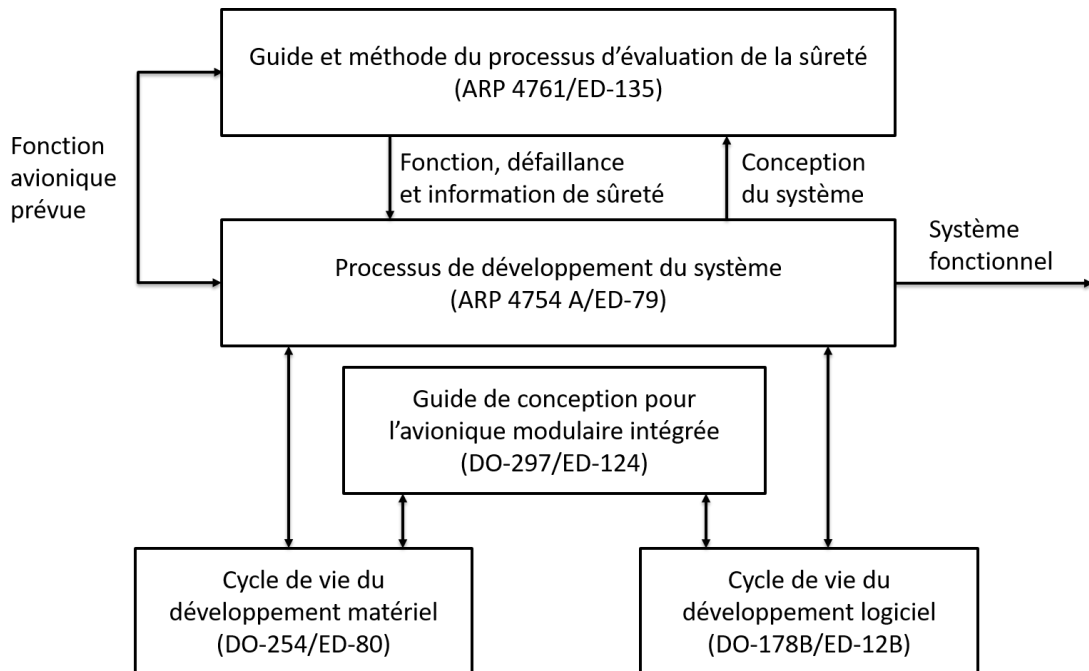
Guide et méthode du processus d'évaluation de la sûreté
(ARP 4761/ED-135)

Fonction avionique prévue

Fonction, défaillance et information de sûreté

Conception du système

Processus de développement du système
(ARP 4754 A/ED-79)

Système fonctionnel

Guide de conception pour l'avionique modulaire intégrée
(DO-297/ED-124)

Cycle de vie du développement matériel
(DO-254/ED-80)

Cycle de vie du développement logiciel
(DO-178B/ED-12B)